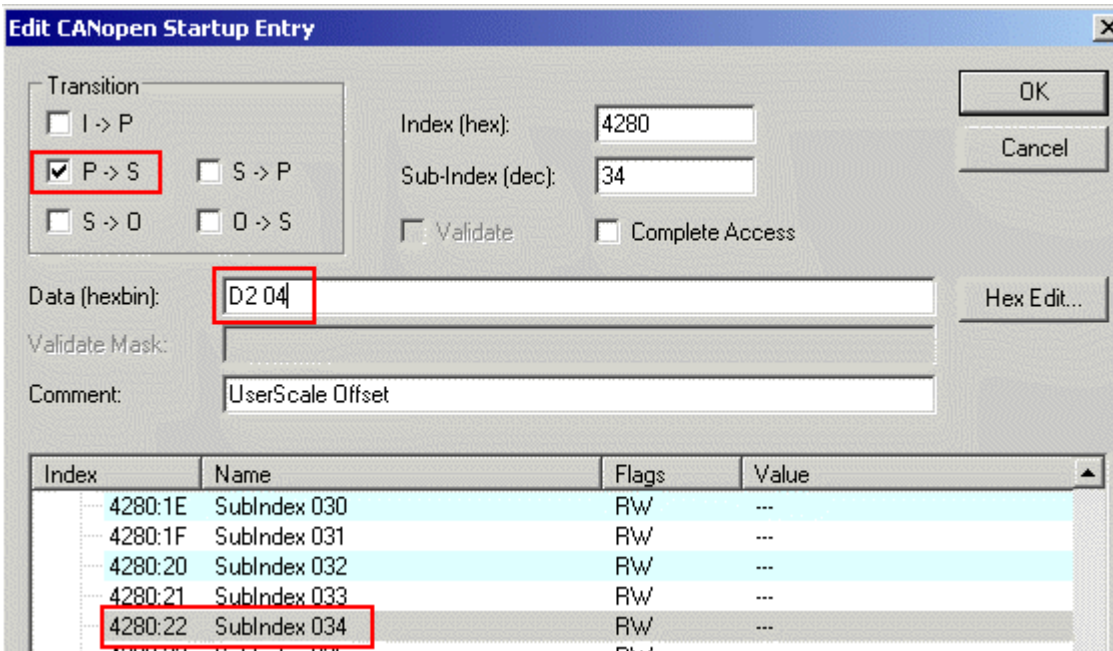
Edit CANopen Startup Entry

Transition

I -> P

P -> S

S -> P

S -> O

O -> S

Index (hex): 4280

Sub-Index (dec): 34

Validate

Complete Access

OK

Cancel

Data (hexbin): D2 04

Hex Edit...

Validate Mask:

Comment: UserScale Offset

| Index | Name | Flags | Value |
|---|---|---|---|
| 4280:1E | SubIndex 030 | RW | --- |
| 4280:1F | SubIndex 031 | RW | --- |
| 4280:20 | SubIndex 032 | RW | --- |
| 4280:21 | SubIndex 033 | RW | --- |
| 4280:22 | SubIndex 034 | RW | --- |
| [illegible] | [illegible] | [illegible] | |